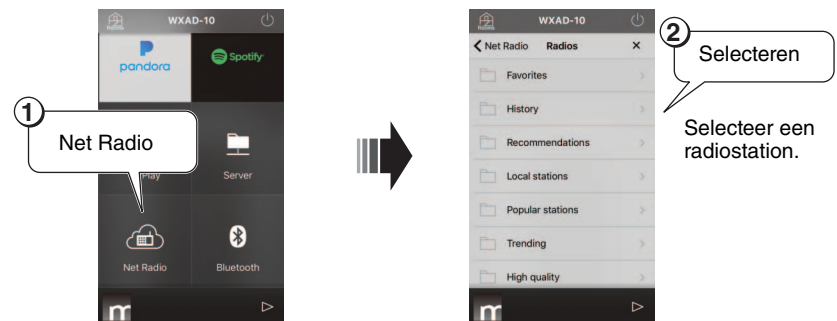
Radio WXAD-10

pandora

Spotify

①

Net Radio

Play

Server

Net Radio

Bluetooth

m

Radio WXAD-10

< Net Radio Radios ×

Favorites

History

Recommendations

Local stations

Popular stations

Trending

High quality

m

②

Selecteren

Selecteer een radiostation.